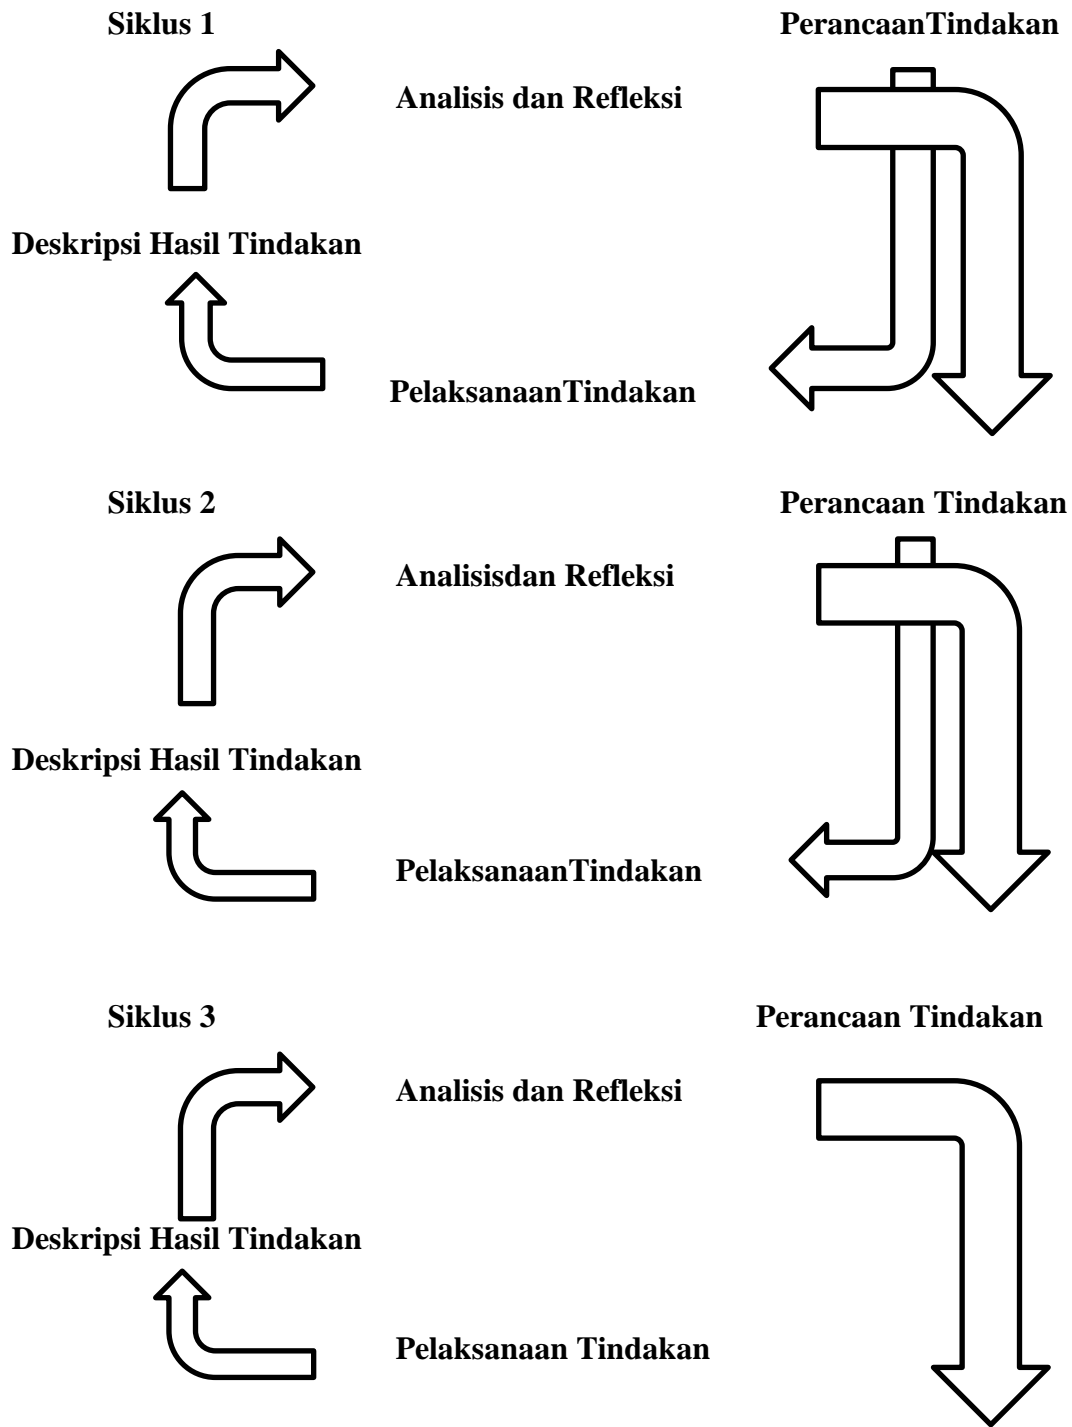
Siklus 1

PerancaanTindakan

Analisis dan Refleksi

Deskripsi Hasil Tindakan

PelaksanaanTindakan

Siklus 2

Perancaan Tindakan

Analisisdan Refleksi

Deskripsi Hasil Tindakan

PelaksanaanTindakan

Siklus 3

Perancaan Tindakan

Analisis dan Refleksi

Deskripsi Hasil Tindakan

Pelaksanaan Tindakan